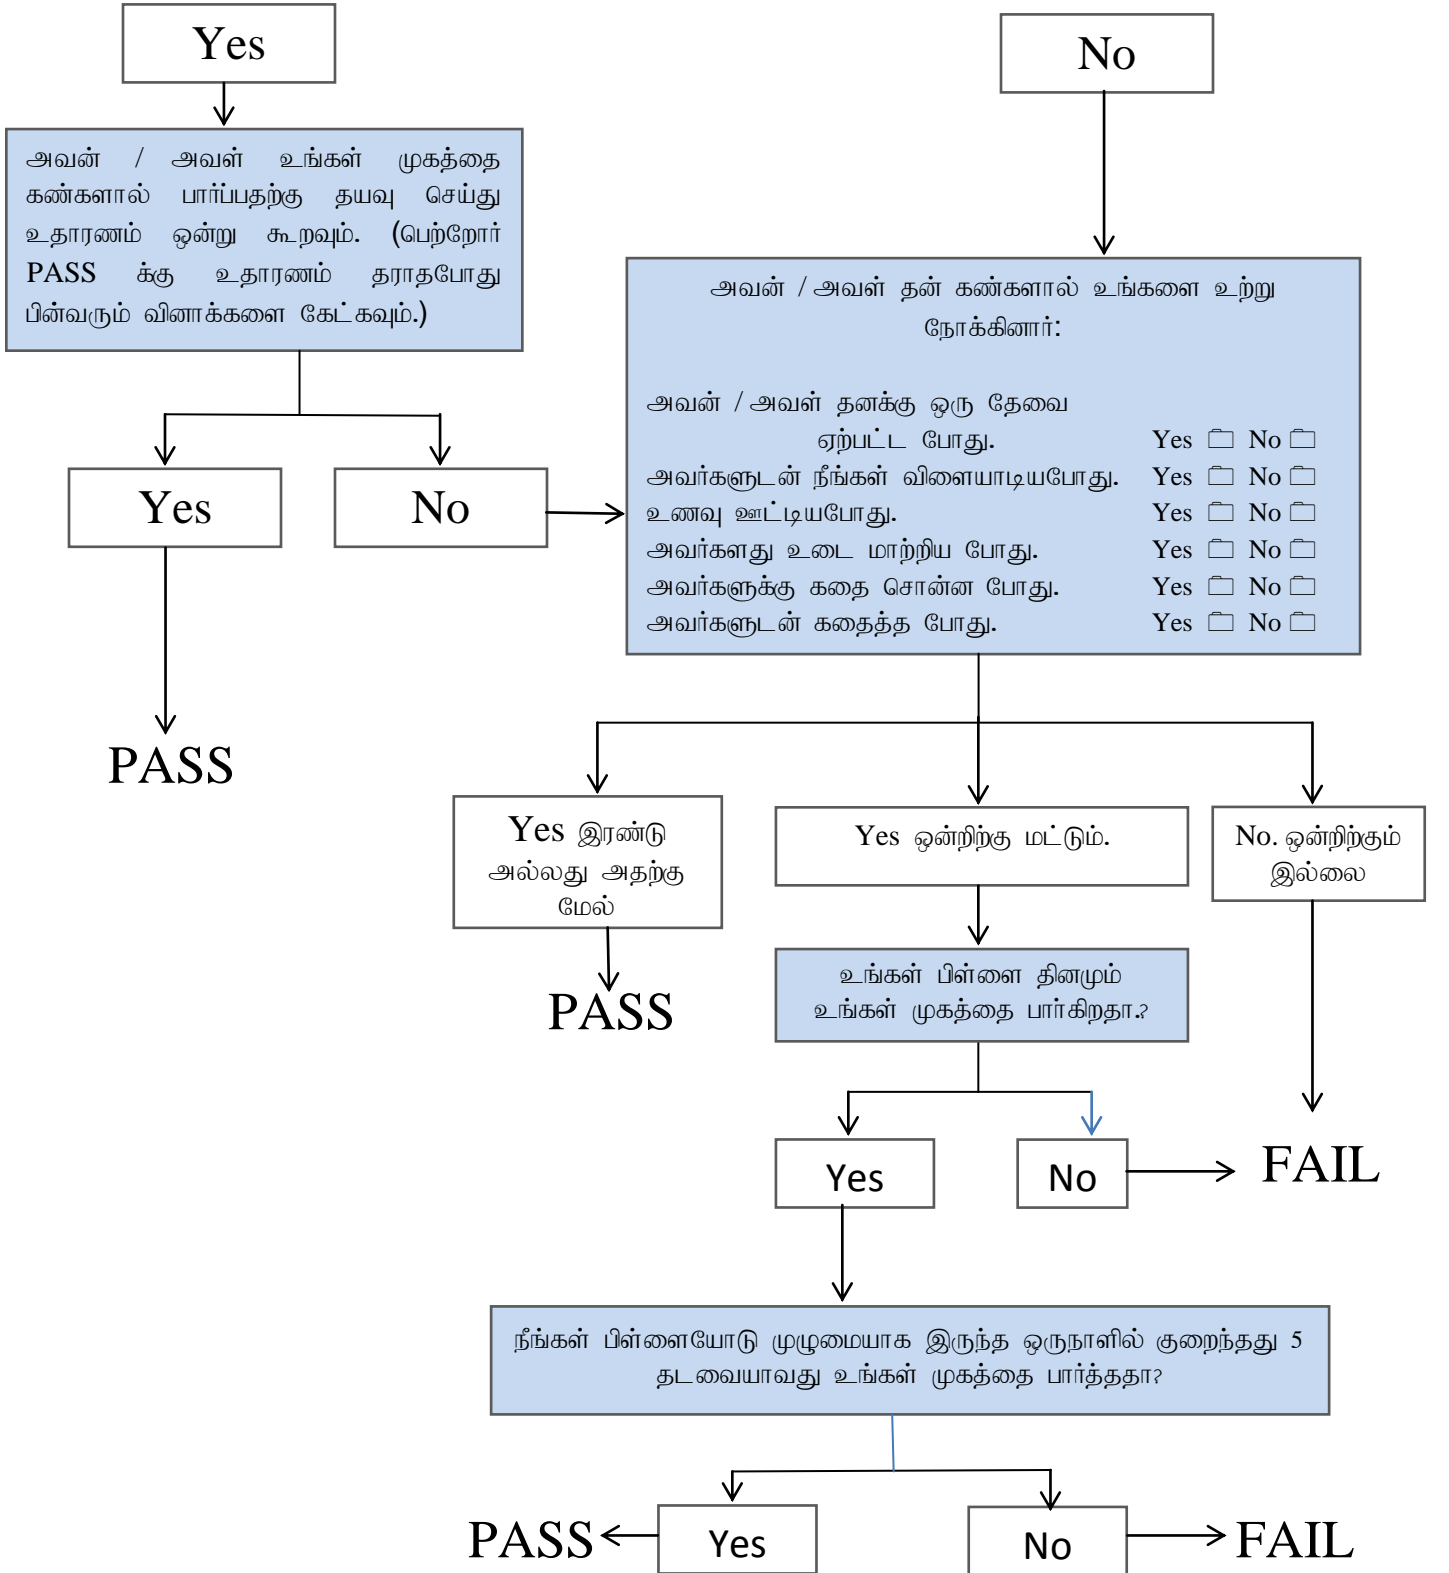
Yes

No

அவன் / அவள் உங்கள் முகத்தை கண்களால் பார்ப்பதற்கு தயவு செய்து உதாரணம் ஒன்று கூறவும். (பெற்றோர் PASS க்கு உதாரணம் தராதபோது பின்வரும் வினாக்களை கேட்கவும்.)

Yes

No

PASS

அவன் / அவள் தன் கண்களால் உங்களை உற்று நோக்கினார்:

| | |
|---|---|
| அவன் / அவள் தனக்கு ஒரு தேவை ஏற்பட்ட போது. | Yes ☐ No ☐ |
| அவர்களுடன் நீங்கள் விளையாடியபோது. | Yes ☐ No ☐ |
| உணவு ஊட்டியபோது. | Yes ☐ No ☐ |
| அவர்களது உடை மாற்றிய போது. | Yes ☐ No ☐ |
| அவர்களுக்கு கதை சொன்ன போது. | Yes ☐ No ☐ |
| அவர்களுடன் கதைத்த போது. | Yes ☐ No ☐ |

Yes இரண்டு அல்லது அதற்கு மேல்

PASS

Yes ஒன்றிற்கு மட்டும்.

No. ஒன்றிற்கும் இல்லை

உங்கள் பிள்ளை தினமும் உங்கள் முகத்தை பார்கிறதா.?

Yes

No

FAIL

FAIL

நீங்கள் பிள்ளையோடு முழுமையாக இருந்த ஒருநாளில் குறைந்தது 5 தடவையாவது உங்கள் முகத்தை பார்த்ததா?

PASS

Yes

No

FAIL